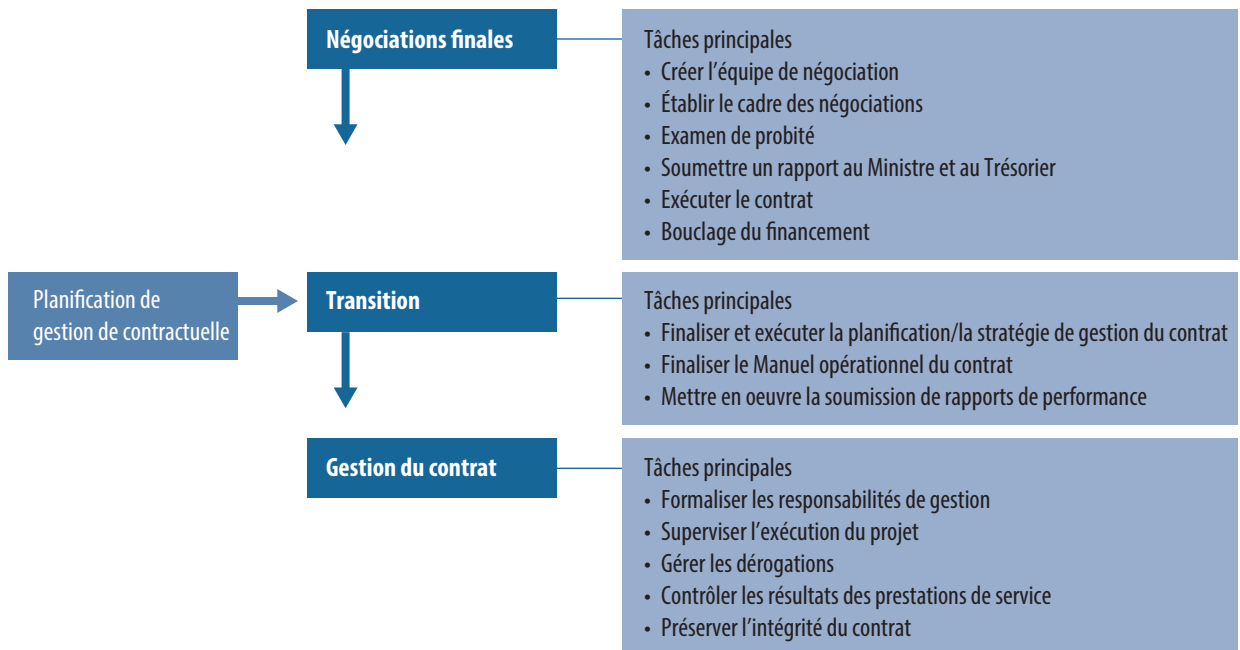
Négociations finales

Tâches principales
• Créer l’équipe de négociation
• Établir le cadre des négociations
• Examen de probité
• Soumettre un rapport au Ministre et au Trésorier
• Exécuter le contrat
• Bouclage du financement

Planification de gestion de contractuelle

Transition

Tâches principales
• Finaliser et exécuter la planification/la stratégie de gestion du contrat
• Finaliser le Manuel opérationnel du contrat
• Mettre en oeuvre la soumission de rapports de performance

Gestion du contrat

Tâches principales
• Formaliser les responsabilités de gestion
• Superviser l’exécution du projet
• Gérer les dérogations
• Contrôler les résultats des prestations de service
• Préserver l’intégrité du contrat